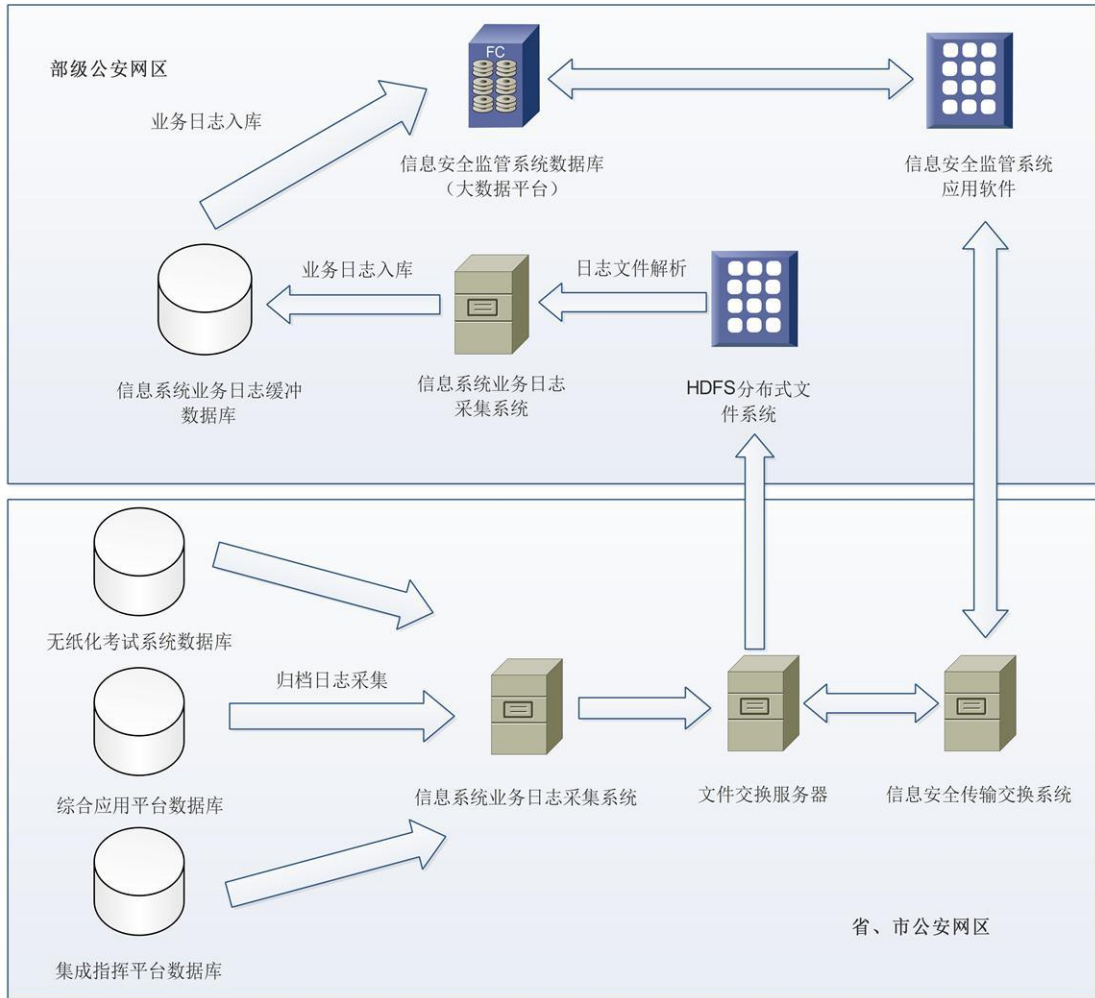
部级公安网区

FC

业务日志入库

信息安全监管系统数据库
（大数据平台）

信息安全监管系统
应用软件

业务日志入库

日志文件解析

信息系统业务日志缓冲
数据库

信息系统业务日志
采集系统

HDFS分布式文
件系统

无纸化考试系统数据库

归档日志采集

综合应用平台数据库

信息系统业务日志采集系统

文件交换服务器

信息安全传输交换系统

省、市公安网区

集成指挥平台数据库